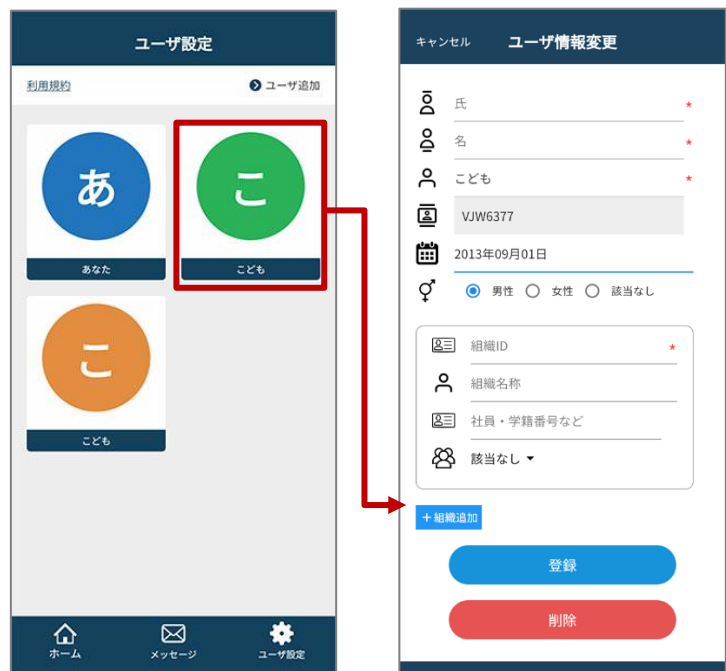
ユーザ設定

利用規約

ユーザ追加

あ

あなた

こ

こども

こ

こども

ホーム

メッセージ

ユーザ設定

キャンセル

ユーザ情報変更

氏 *

名 *

こども *

VJW6377

2013年09月01日

男性 女性 該当なし

組織ID *

組織名称

社員・学籍番号など

該当なし

+ 組織追加

登録

削除